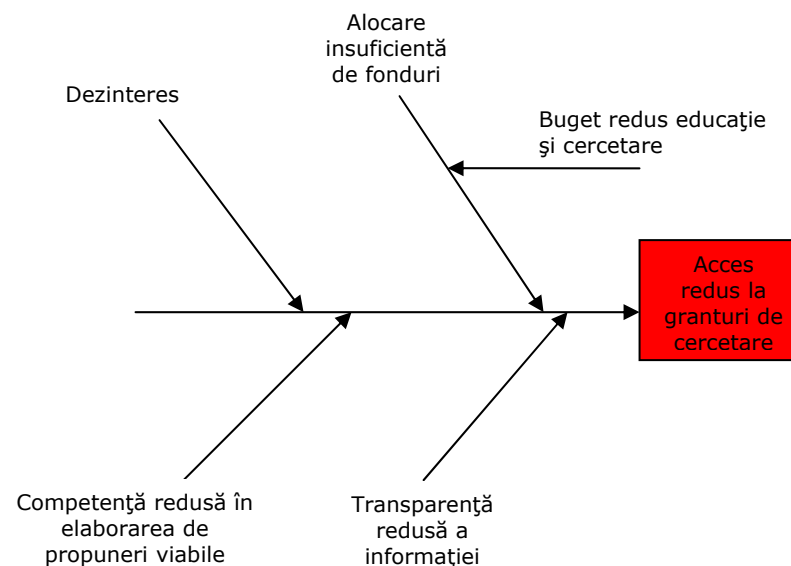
Dezinteres

Alocare insuficientă de fonduri

Buget redus educaţie şi cercetare

Acces redus la granturi de cercetare

Competenţă redusă în elaborarea de propuneri viabile

Transparenţă redusă a informaţiei